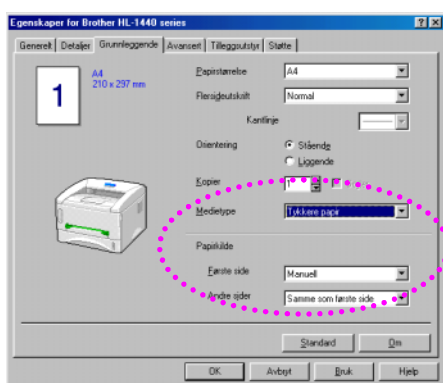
Egenskaper for Brother HL-1440 series

?
X

Generelt
Detaljer
Grunnleggende
Avansert
Tilleggsutstyr
Støtte

1

A4
210 x 297 mm

Papirstørrelse
A4

Flersideutskrift
Normal

Kantlinje

Orientering
Stående
Liggende

Kopier
1

Medietype
Tykkere papir

Papirkilde

Første side
Manuell

Andre sider
Samme som første side

Standard
Om

OK
Avbryt
Bruk
Hjelp